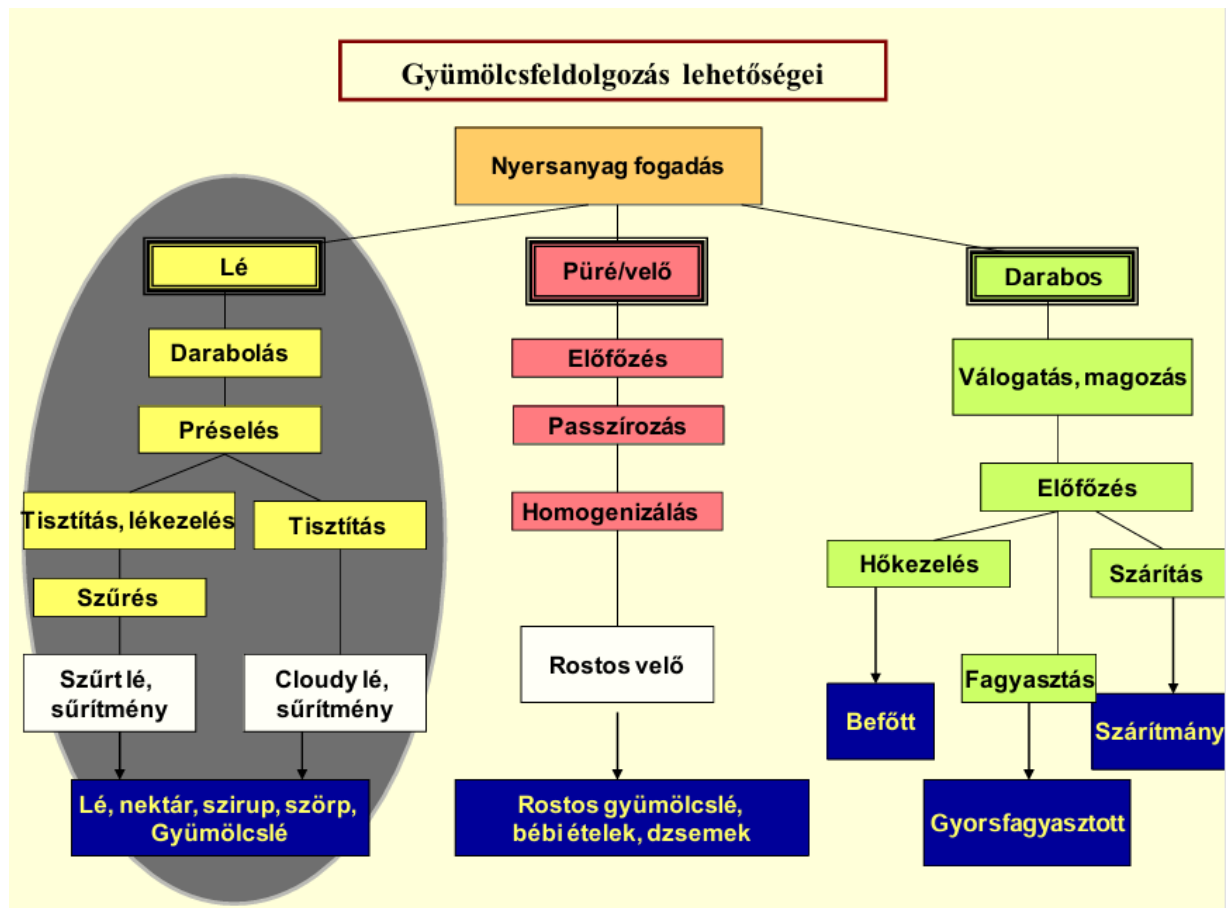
Gyümölcsfeldolgozás lehetőségei

Nyersanyag fogadás

Lé

Darabolás

Préselés

Tisztítás, lékezelés

Szűrés

Szűrt lé, sűrítmény

Tisztítás

Cloudy lé, sűrítmény

Lé, nektár, szirup, szörp, Gyümölcslé

Püré/velő

Előfőzés

Passzírozás

Homogenizálás

Rostos velő

Rostos gyümölcslé, bébi ételek, dzsemek

Darabos

Válogatás, magozás

Előfőzés

Hőkezelés

Befőtt

Fagyasztás

Gyorsfagyasztott

Szárítás

Szárítmány